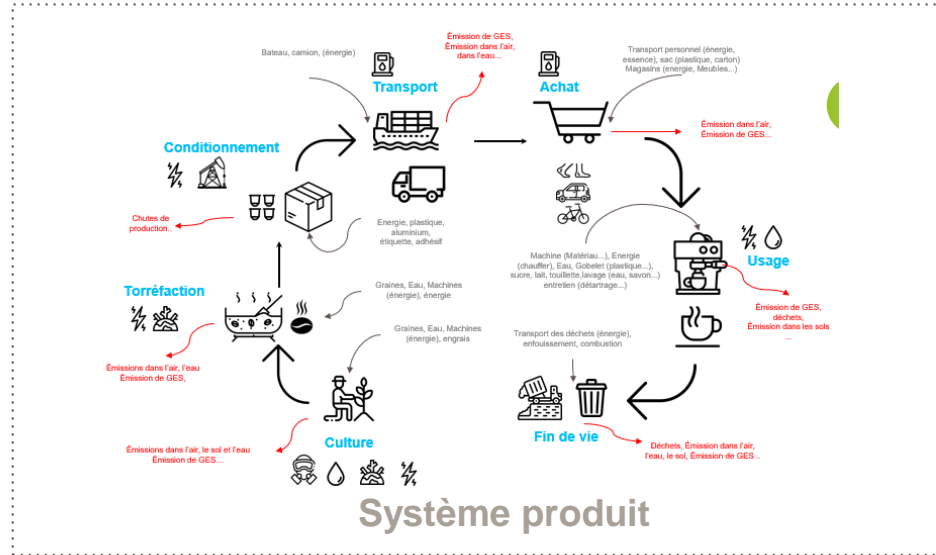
Bateau, camion, (énergie)

Émission de GES, Émission dans l'air, dans l'eau...

Transport

Achat

Transport personnel (énergie, essence), sac (plastique, carton) Magasins (energie, Meubles...)

Émission dans l'air, Émission de GES...

Conditionnement

Chutes de production..

Energie, plastique, aluminium, étiquette, adhésif

Machine (Matériau...), Energie (chauffer), Eau, Gobelet (plastique...), sucre, lait, touillette,lavage (eau, savon...) entretien (détartrage...)

Usage

Émission de GES, déchets, Émission dans les sols ...

Torréfaction

Graines, Eau, Machines (énergie), énergie

Graines, Eau, Machines (énergie), engrais

Émissions dans l'air, l'eau Émission de GES,

Transport des déchets (énergie), enfouissement, combustion

Culture

Fin de vie

Émissions dans l'air, le sol et l'eau Émission de GES...

Déchets, Émission dans l'air, l'eau, le sol, Émission de GES ..

Système produit